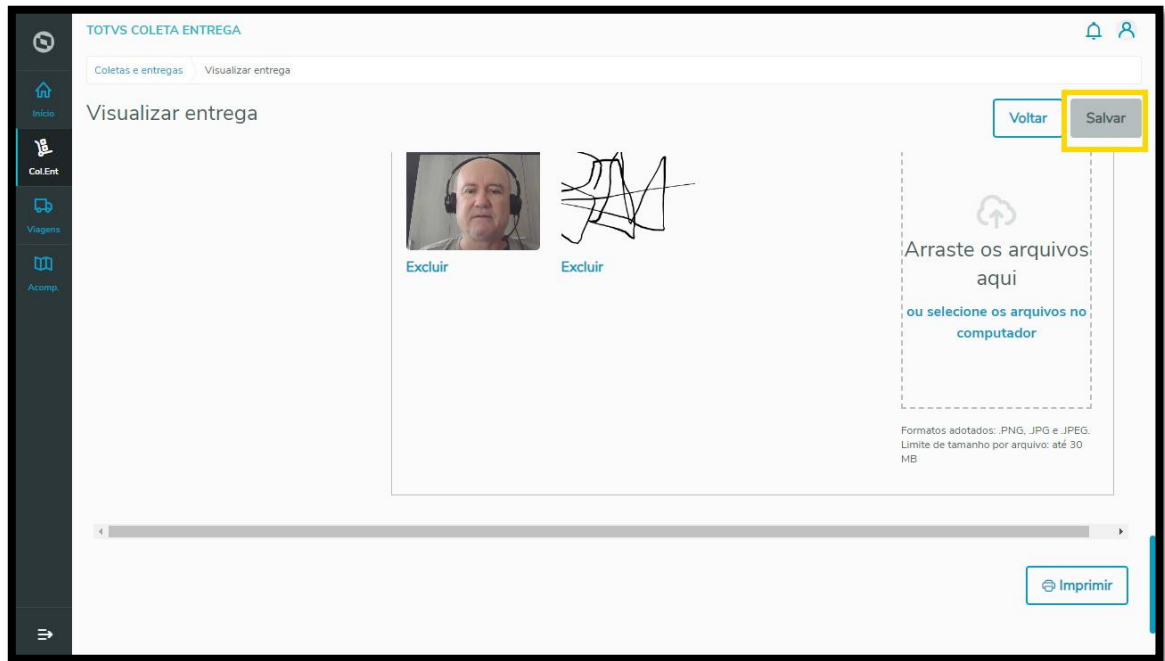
Início
Col.Ent
Viagens
Acomp.

TOTVS COLETA ENTREGA

Coletas e entregas Visualizar entrega

Visualizar entrega

Voltar Salvar

Excluir Excluir

Arraste os arquivos aqui
ou selecione os arquivos no computador

Formatos adotados: .PNG, JPG e JPEG.
Limite de tamanho por arquivo: até 30 MB

Imprimir